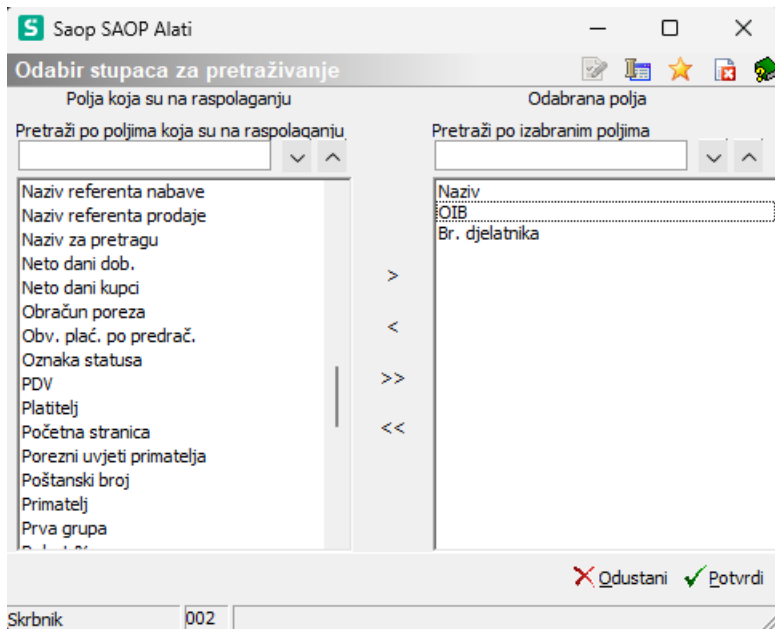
S Saop SAOP Alati

Odabir stupaca za pretraživanje

Polja koja su na raspolaganju

Pretraži po poljima koja su na raspolaganju

Naziv referenta nabave
Naziv referenta prodaje
Naziv za pretragu
Neto dani dob.
Neto dani kupci
Obračun poreza
Obv. plać. po predrač.
Oznaka statusa
PDV
Platitelj
Početna stranica
Porezni uvjeti primatelja
Poštanski broj
Primatelj
Prva grupa
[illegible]

>
<
>>
<<

Odabrana polja

Pretraži po izabranim poljima

Naziv
OIB
Br. djelatnika

Odustani
Potvrdi

Skrbnik
002